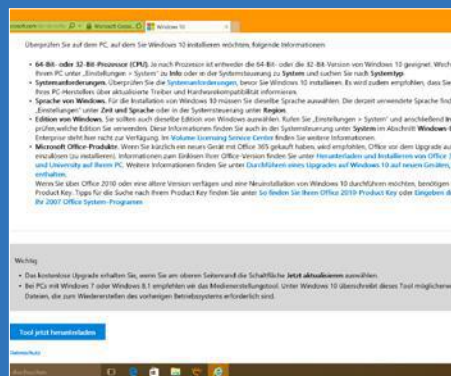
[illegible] | Microsoft Corpo... | Windows 10

Überprüfen Sie auf dem PC, auf dem Sie Windows 10 installieren möchten, folgende Informationen:

• 64-Bit- oder 32-Bit-Prozessor (CPU). Je nach Prozessor ist entweder die 64-Bit- oder die 32-Bit-Version von Windows 10 geeignet. Wech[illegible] Ihrem PC unter „Einstellungen > System" zu Info oder in der Systemsteuerung zu System und suchen Sie nach Systemtyp.
• Systemanforderungen. Überprüfen Sie die Systemanforderungen, bevor Sie Windows 10 installieren. Es wird zudem empfohlen, dass Sie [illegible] Ihres PC-Herstellers über aktualisierte Treiber und Hardwarekompatibilität informieren.
• Sprache von Windows. Für die Installation von Windows 10 müssen Sie dieselbe Sprache auswählen. Die derzeit verwendete Sprache find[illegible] „Einstellungen" unter Zeit und Sprache oder in der Systemsteuerung unter Region.
• Edition von Windows. Sie sollten auch dieselbe Edition von Windows auswählen. Rufen Sie „Einstellungen > System" und anschließend In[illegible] prüfen, welche Edition Sie verwenden. Diese Informationen finden Sie auch in der Systemsteuerung unter System im Abschnitt Windows-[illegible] Enterprise steht hier nicht zur Verfügung. Im Volume Licensing Service Center finden Sie weitere Informationen.
• Microsoft Office-Produkte. Wenn Sie kürzlich ein neues Gerät mit Office 365 gekauft haben, wird empfohlen, Office vor dem Upgrade au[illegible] einzulösen (zu installieren). Informationen zum Einlösen Ihrer Office-Version finden Sie unter Herunterladen und Installieren von Office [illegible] und University auf Ihrem PC. Weitere Informationen finden Sie unter Durchführen eines Upgrades auf Windows 10 auf neuen Geräten, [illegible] enthalten.
Wenn Sie über Office 2010 oder eine ältere Version verfügen und eine Neuinstallation von Windows 10 durchführen möchten, benötigen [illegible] Product Key. Tipps für die Suche nach Ihrem Product Key finden Sie unter So finden Sie Ihren Office 2010 Product Key oder Eingeben d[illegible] Ihr 2007 Office System-Programm.

Wichtig
• Das kostenlose Upgrade erhalten Sie, wenn Sie am oberen Seitenrand die Schaltfläche Jetzt aktualisieren auswählen.
• Bei PCs mit Windows 7 oder Windows 8.1 empfehlen wir das Medienerstellungstool. Unter Windows 10 überschreibt dieses Tool möglicherwe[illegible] Dateien, die zum Wiederherstellen des vorherigen Betriebssystems erforderlich sind.

Tool jetzt herunterladen

Datenschutz